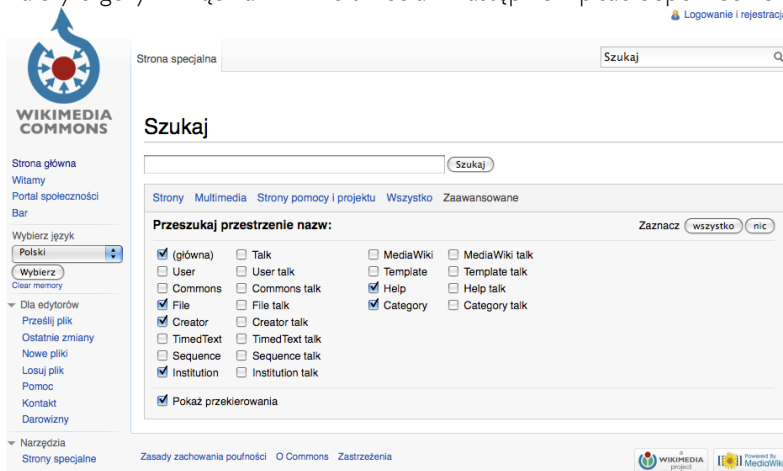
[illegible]
Logowanie i rejestracja

WIKIMEDIA COMMONS

Strona specjalna

Szukaj

Szukaj

Szukaj

Strona główna
Witamy
Portal społeczności
Bar

Wybierz język
Polski
Wybierz
Clear memory

Dla edytorów
Prześlij plik
Ostatnie zmiany
Nowe pliki
Losuj plik
Pomoc
Kontakt
Darowizny

Narzędzia
Strony specjalne

Strony Multimedia Strony pomocy i projektu Wszystko Zaawansowane

Przeszukaj przestrzenie nazw:

Zaznacz wszystko nic

(główna) Talk MediaWiki MediaWiki talk
User User talk Template Template talk
Commons Commons talk Help Help talk
File File talk Category Category talk
Creator Creator talk
TimedText TimedText talk
Sequence Sequence talk
Institution Institution talk

Pokaż przekierowania

Zasady zachowania poufności O Commons Zastrzeżenia

a WIKIMEDIA project

Powered By MediaWiki